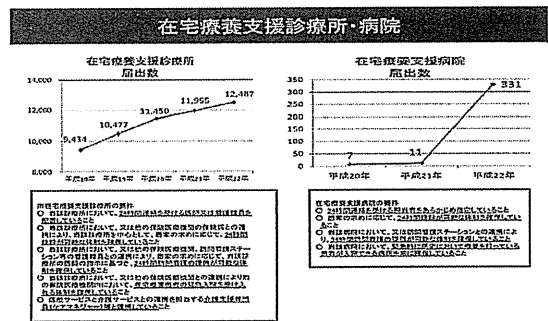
在宅療養支援診療所・病院

在宅療養支援診療所
届出数

14,000
12,000
10,000
8,000

9,434
10,477
11,450
11,955
12,487

平成18年 平成19年 平成20年 平成21年 平成22年

在宅療養支援病院
届出数

350
300
250
200
150
100
50
0

2
11
331

平成20年 平成21年 平成22年

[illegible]

在宅療養支援病院の要件
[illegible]